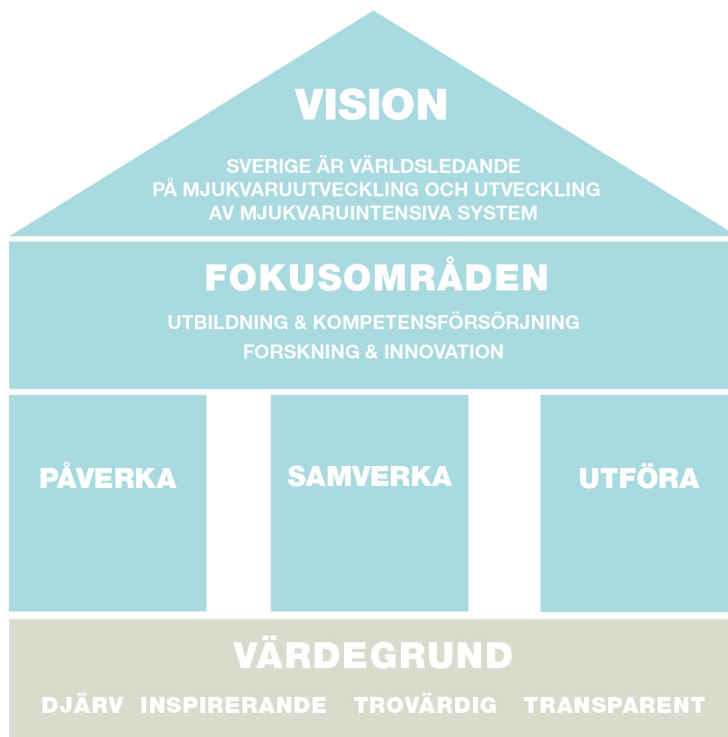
VISION

SVERIGE ÄR VÄRLDSLEDANDE PÅ MJUKVARUUTVECKLING OCH UTVECKLING AV MJUKVARUINTENSIVA SYSTEM

FOKUSOMRÅDEN

UTBILDNING & KOMPETENSFÖRSÖRJNING
FORSKNING & INNOVATION

PÅVERKA

SAMVERKA

UTFÖRA

VÄRDEGRUND

DJÄRV INSPIRERANDE TROVÄRDIG TRANSPARENT